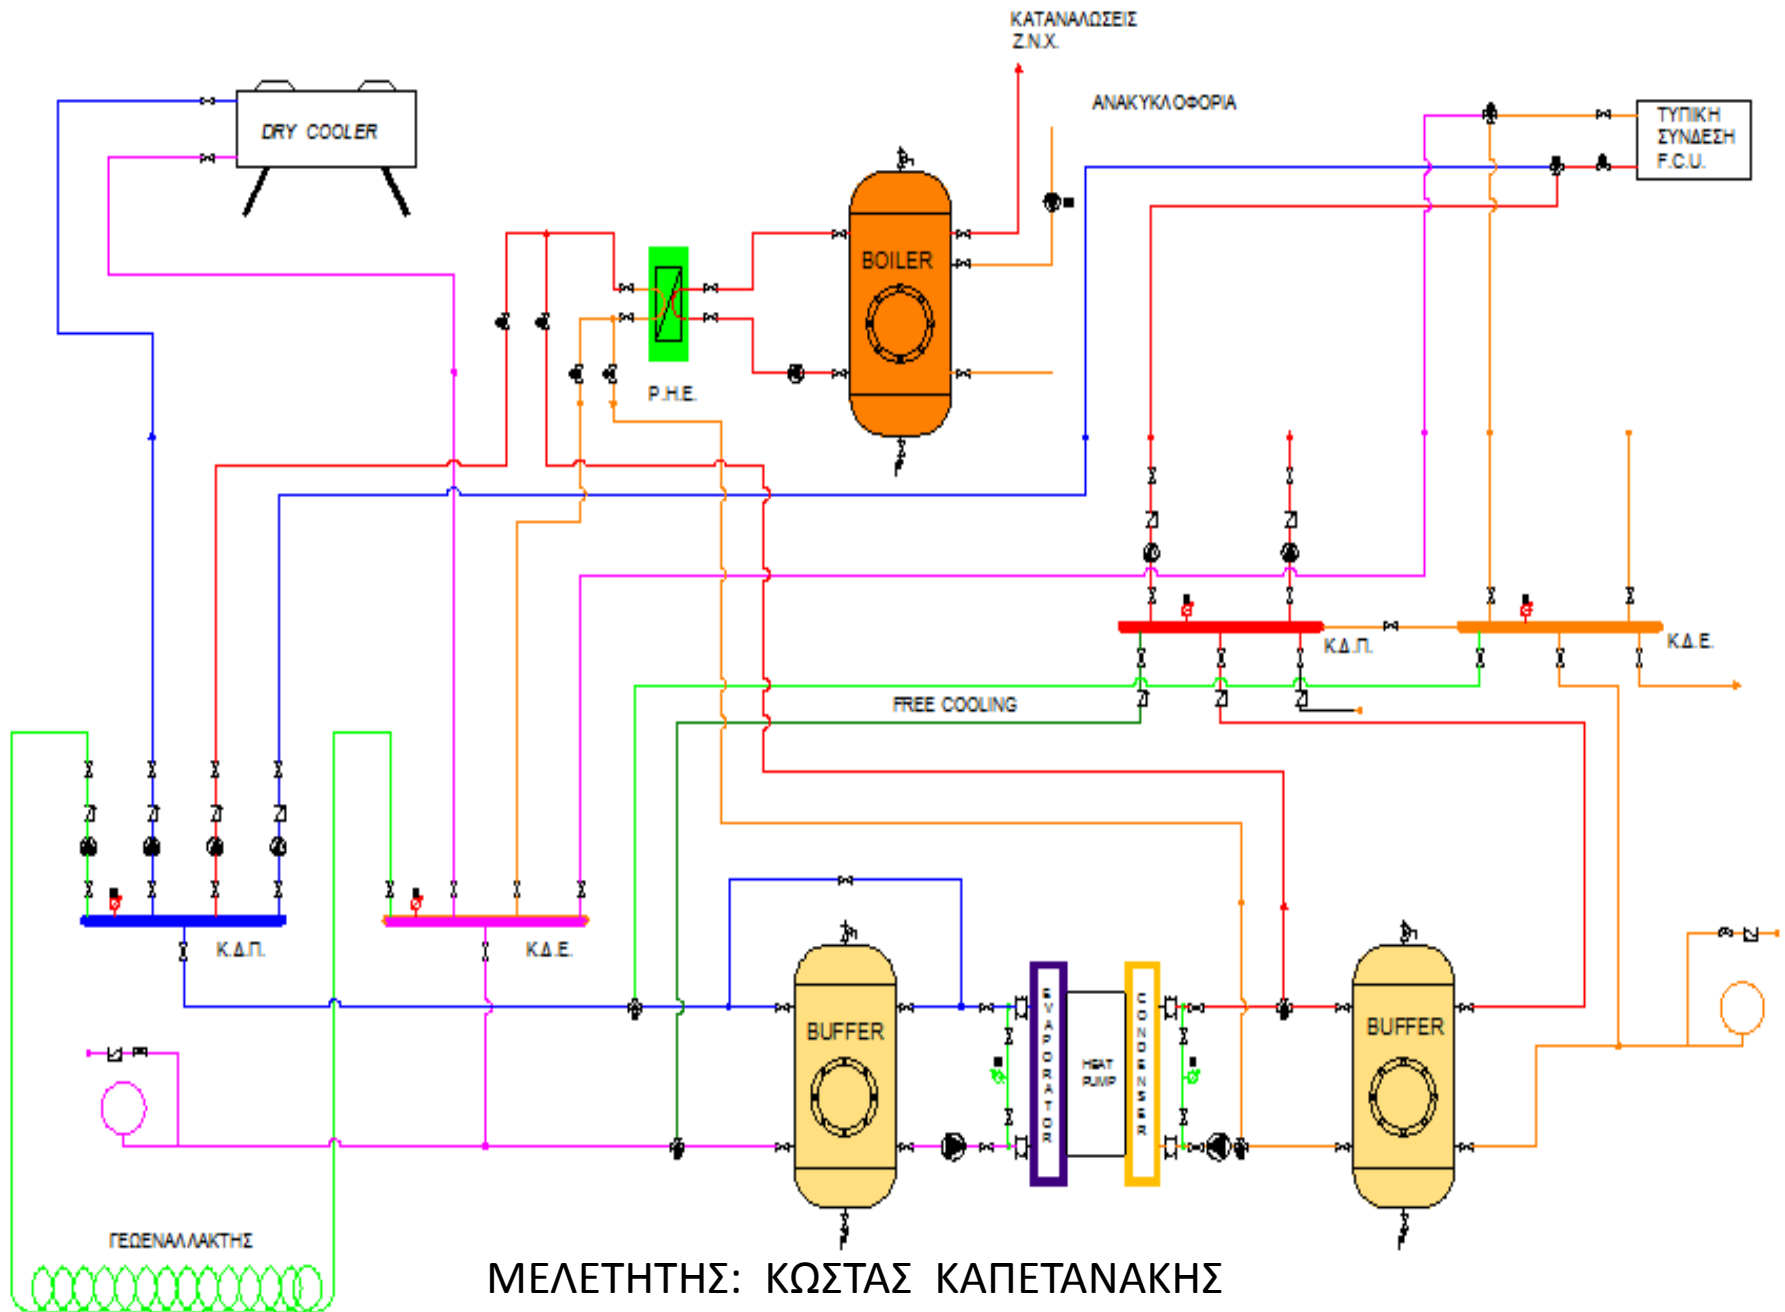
ΚΑΤΑΝΑΛΩΣΕΙΣ Ζ.Ν.Χ.

ΑΝΑΚΥΚΛΟΦΟΡΙΑ

DRY COOLER

ΤΥΠΙΚΗ ΣΥΝΔΕΣΗ F.C.U.

BOILER

P.H.E.

Κ.Δ.Π.

Κ.Δ.Ε.

FREE COOLING

Κ.Δ.Π.

Κ.Δ.Ε.

BUFFER

EVAPORATOR

HEAT PUMP

CONDENSER

BUFFER

ΓΕΩΕΝΑΛΛΑΚΤΗΣ

ΜΕΛΕΤΗΤΗΣ: ΚΩΣΤΑΣ ΚΑΠΕΤΑΝΑΚΗΣ